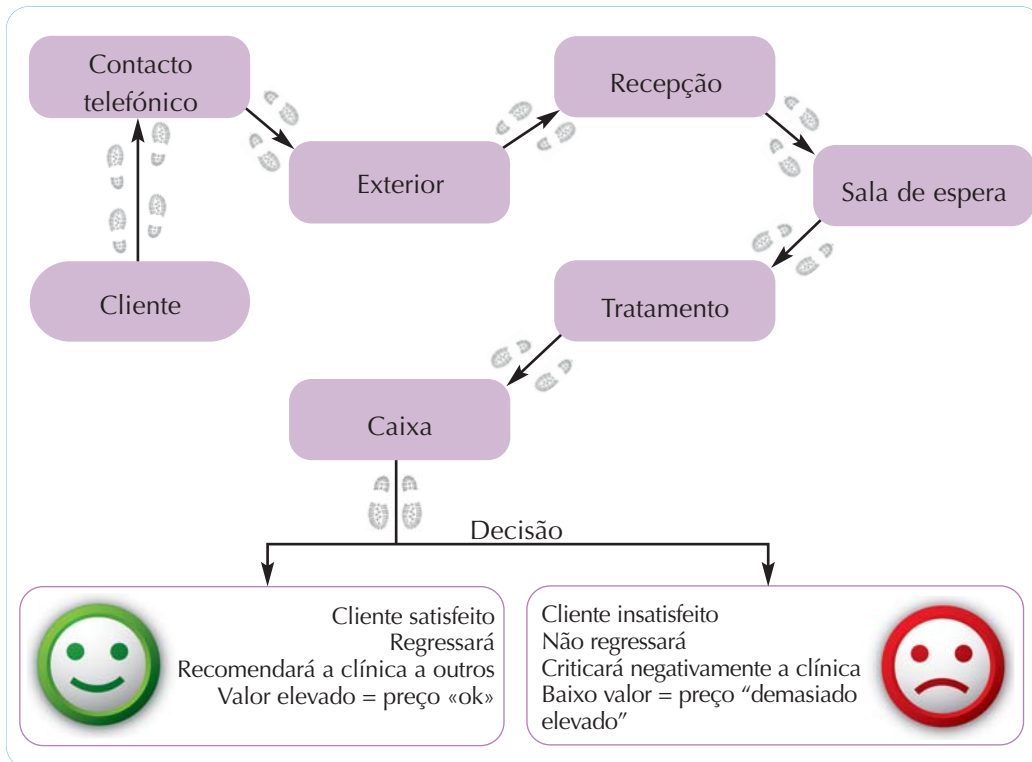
Contacto telefónico

Exterior

Recepção

Sala de espera

Cliente

Tratamento

Caixa

Decisão

Cliente satisfeito
Regressará
Recomendará a clínica a outros
Valor elevado = preço «ok»

Cliente insatisfeito
Não regressará
Criticará negativamente a clínica
Baixo valor = preço "demasiado elevado"